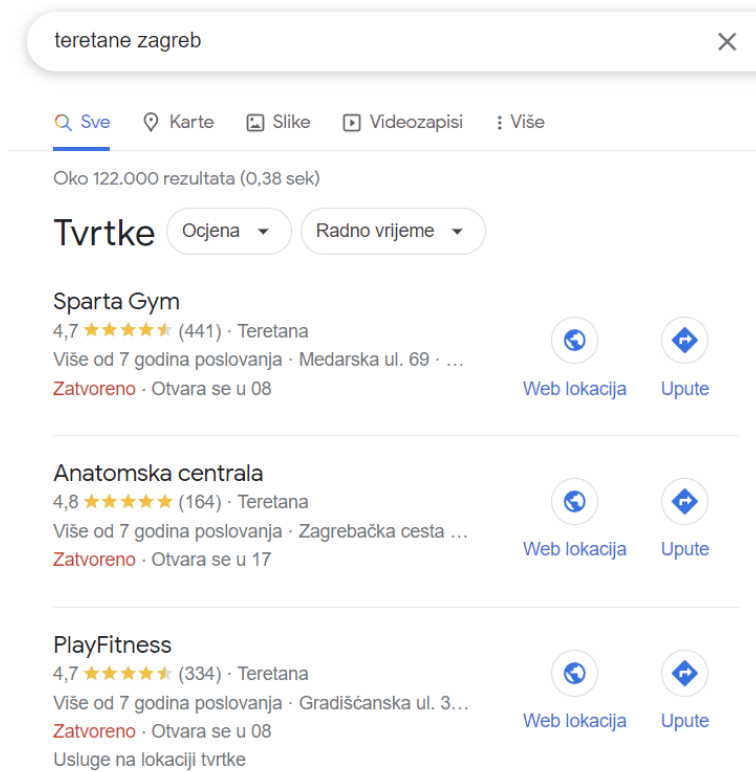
teretane zagreb

Sve   Karte   Slike   Videozapisi   Više

Oko 122.000 rezultata (0,38 sek)

Tvrtke   Ocjena   Radno vrijeme

Sparta Gym
4,7 ★★★★★ (441) · Teretana
Više od 7 godina poslovanja · Medarska ul. 69 · …
Zatvoreno · Otvara se u 08
Web lokacija   Upute

Anatomska centrala
4,8 ★★★★★ (164) · Teretana
Više od 7 godina poslovanja · Zagrebačka cesta …
Zatvoreno · Otvara se u 17
Web lokacija   Upute

PlayFitness
4,7 ★★★★★ (334) · Teretana
Više od 7 godina poslovanja · Gradišćanska ul. 3…
Zatvoreno · Otvara se u 08
Usluge na lokaciji tvrtke
Web lokacija   Upute